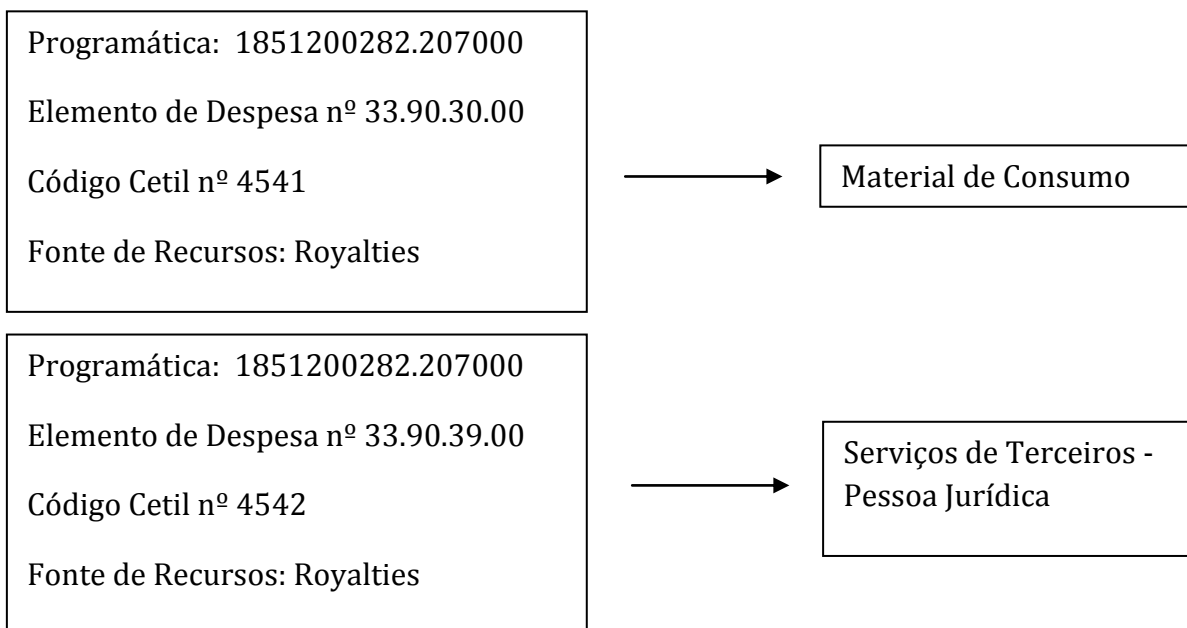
Programática: 1851200282.207000

Elemento de Despesa nº 33.90.30.00

Código Cetil nº 4541

Fonte de Recursos: Royalties

Material de Consumo

Programática: 1851200282.207000

Elemento de Despesa nº 33.90.39.00

Código Cetil nº 4542

Fonte de Recursos: Royalties

Serviços de Terceiros - Pessoa Jurídica